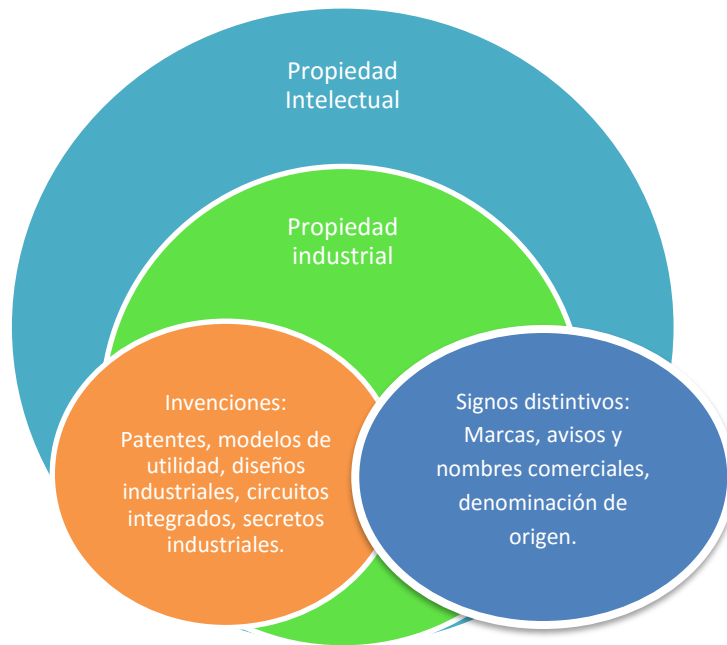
Propiedad Intelectual

Propiedad industrial

Invenciones:

Patentes, modelos de utilidad, diseños industriales, circuitos integrados, secretos industriales.

Signos distintivos:

Marcas, avisos y nombres comerciales, denominación de origen.